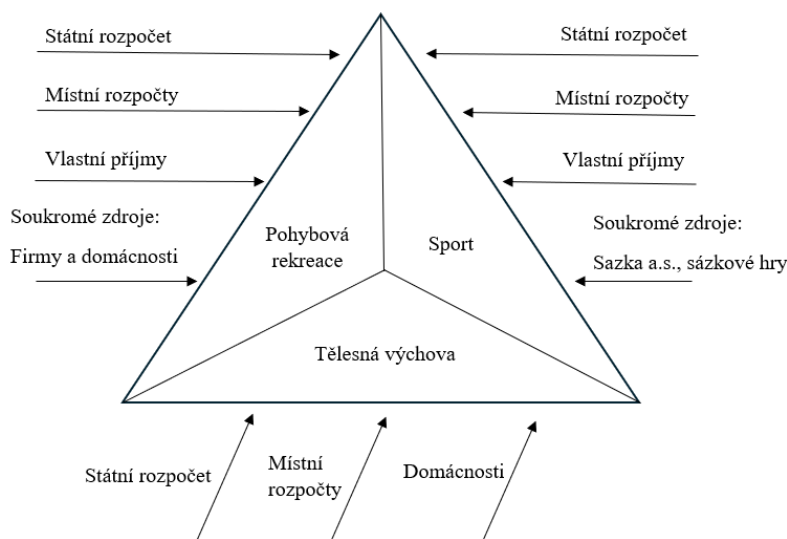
Státní rozpočet

Místní rozpočty

Vlastní příjmy

Soukromé zdroje:

Firmy a domácnosti

Státní rozpočet

Místní rozpočty

Vlastní příjmy

Soukromé zdroje:

Sazka a.s., sázkové hry

Pohybová rekreace

Sport

Tělesná výchova

Státní rozpočet

Místní rozpočty

Domácnosti